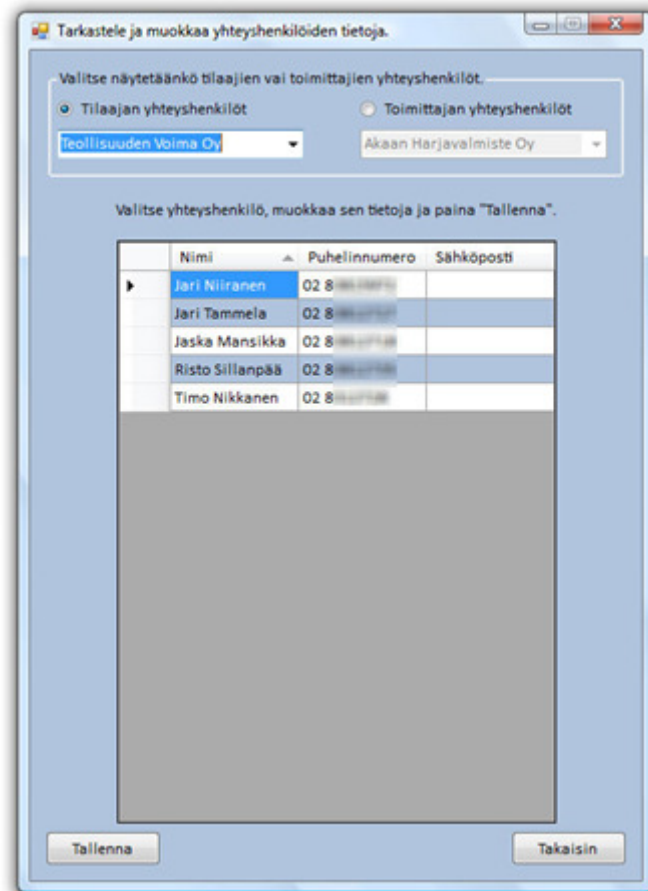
Tarkastele ja muokkaa yhteyshenkilöiden tietoja.

Valitse näytetäänkö tilaajien vai toimittajien yhteyshenkilöt.

Tilaajan yhteyshenkilöt

Toimittajan yhteyshenkilöt

Teollisuuden Voima Oy

Akaan Harjavalmiste Oy

Valitse yhteyshenkilö, muokkaa sen tietoja ja paina "Tallenna".

| | Nimi | Puhelinnumero | Sähköposti |
|---|---|---|---|
| ▶ | Jari Niiranen | 02 8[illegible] | |
| | Jari Tammela | 02 8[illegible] | |
| | Jaska Mansikka | 02 8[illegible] | |
| | Risto Sillanpää | 02 8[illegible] | |
| | Timo Nikkanen | 02 8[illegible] | |

Tallenna

Takaisin